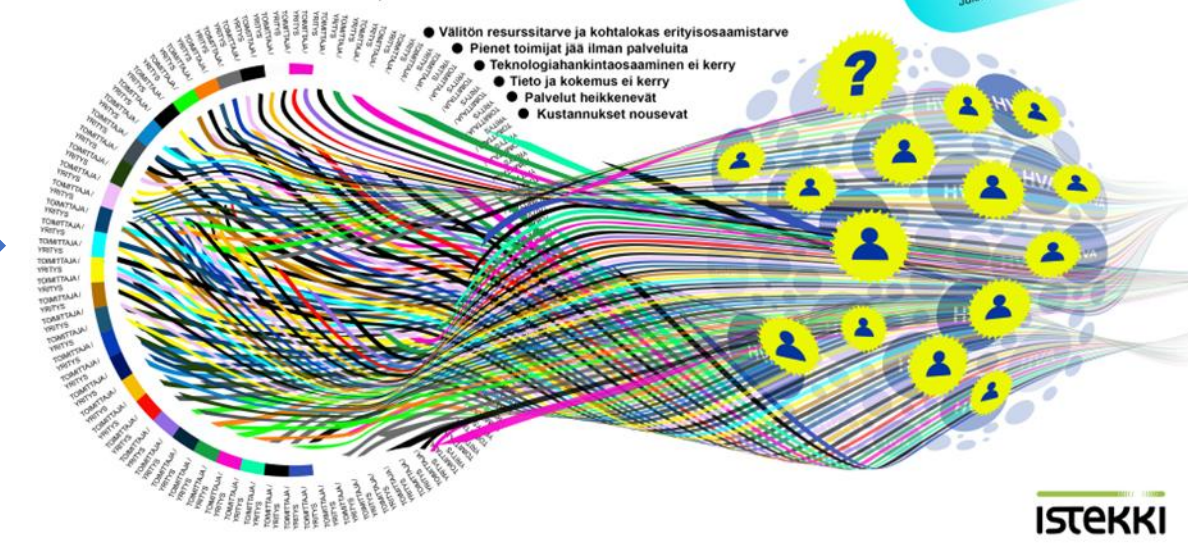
Välitön resurssitarve ja kohtalokas erityisosaamistarve
Pienet toimijat jää ilman palveluita
Teknologiahankintaosaaminen ei kerry
Tieto ja kokemus ei kerry
Palvelut heikkenevät
Kustannukset nousevat

TOIMITTAJA / YRITYS
TOIMITTAJA / YRITYS
TOIMITTAJA / YRITYS
TOIMITTAJA / YRITYS
TOIMITTAJA / YRITYS
TOIMITTAJA / YRITYS
TOIMITTAJA / YRITYS
TOIMITTAJA / YRITYS
TOIMITTAJA / YRITYS
TOIMITTAJA / YRITYS
TOIMITTAJA / YRITYS
TOIMITTAJA / YRITYS
TOIMITTAJA / YRITYS
TOIMITTAJA / YRITYS
TOIMITTAJA / YRITYS
TOIMITTAJA / YRITYS
TOIMITTAJA / YRITYS
TOIMITTAJA / YRITYS
TOIMITTAJA / YRITYS
TOIMITTAJA / YRITYS

?

HVA
HVA
HVA
HVA

ISTEKKI